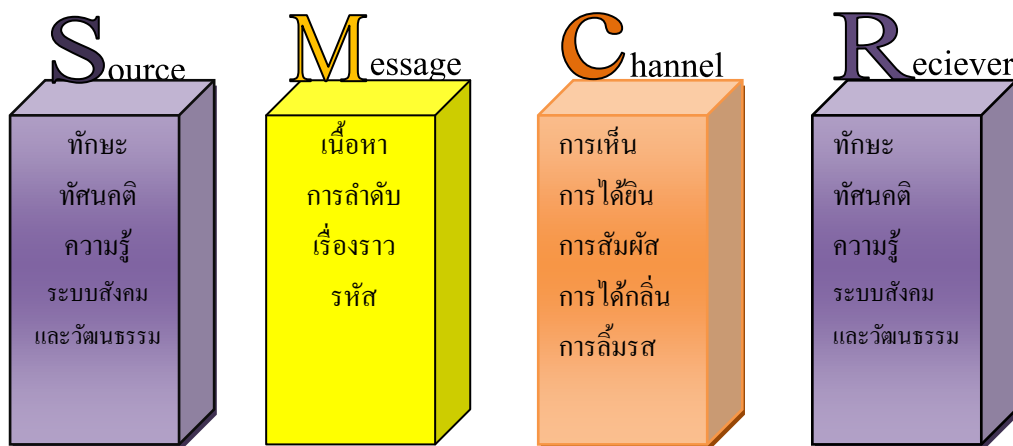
Source

ทักษะ
ทัศนคติ
ความรู้
ระบบสังคม
และวัฒนธรรม

Message

เนื้อหา
การลำดับ
เรื่องราว
รหัส

Channel

การเห็น
การได้ยิน
การสัมผัส
การได้กลิ่น
การลิ้มรส

Reciever

ทักษะ
ทัศนคติ
ความรู้
ระบบสังคม
และวัฒนธรรม